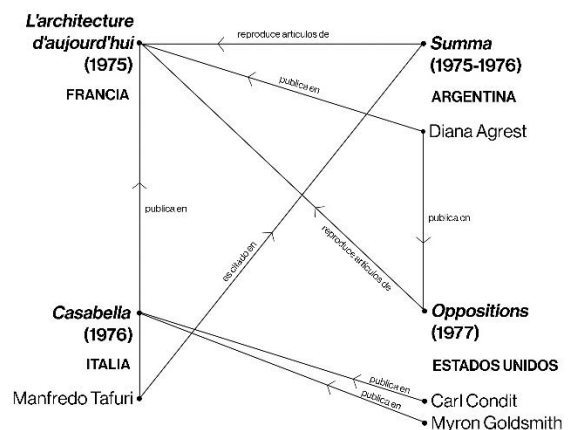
L'architecture d'aujourd'hui (1975)

FRANCIA

reproduce artículos de

Summa (1975-1976)

ARGENTINA

publica en

Diana Agrest

publica en

publica en

es citado en

reproduce artículos de

Casabella (1976)

ITALIA

Manfredo Tafuri

Oppositions (1977)

ESTADOS UNIDOS

publica en

Carl Condit

publica en

Myron Goldsmith